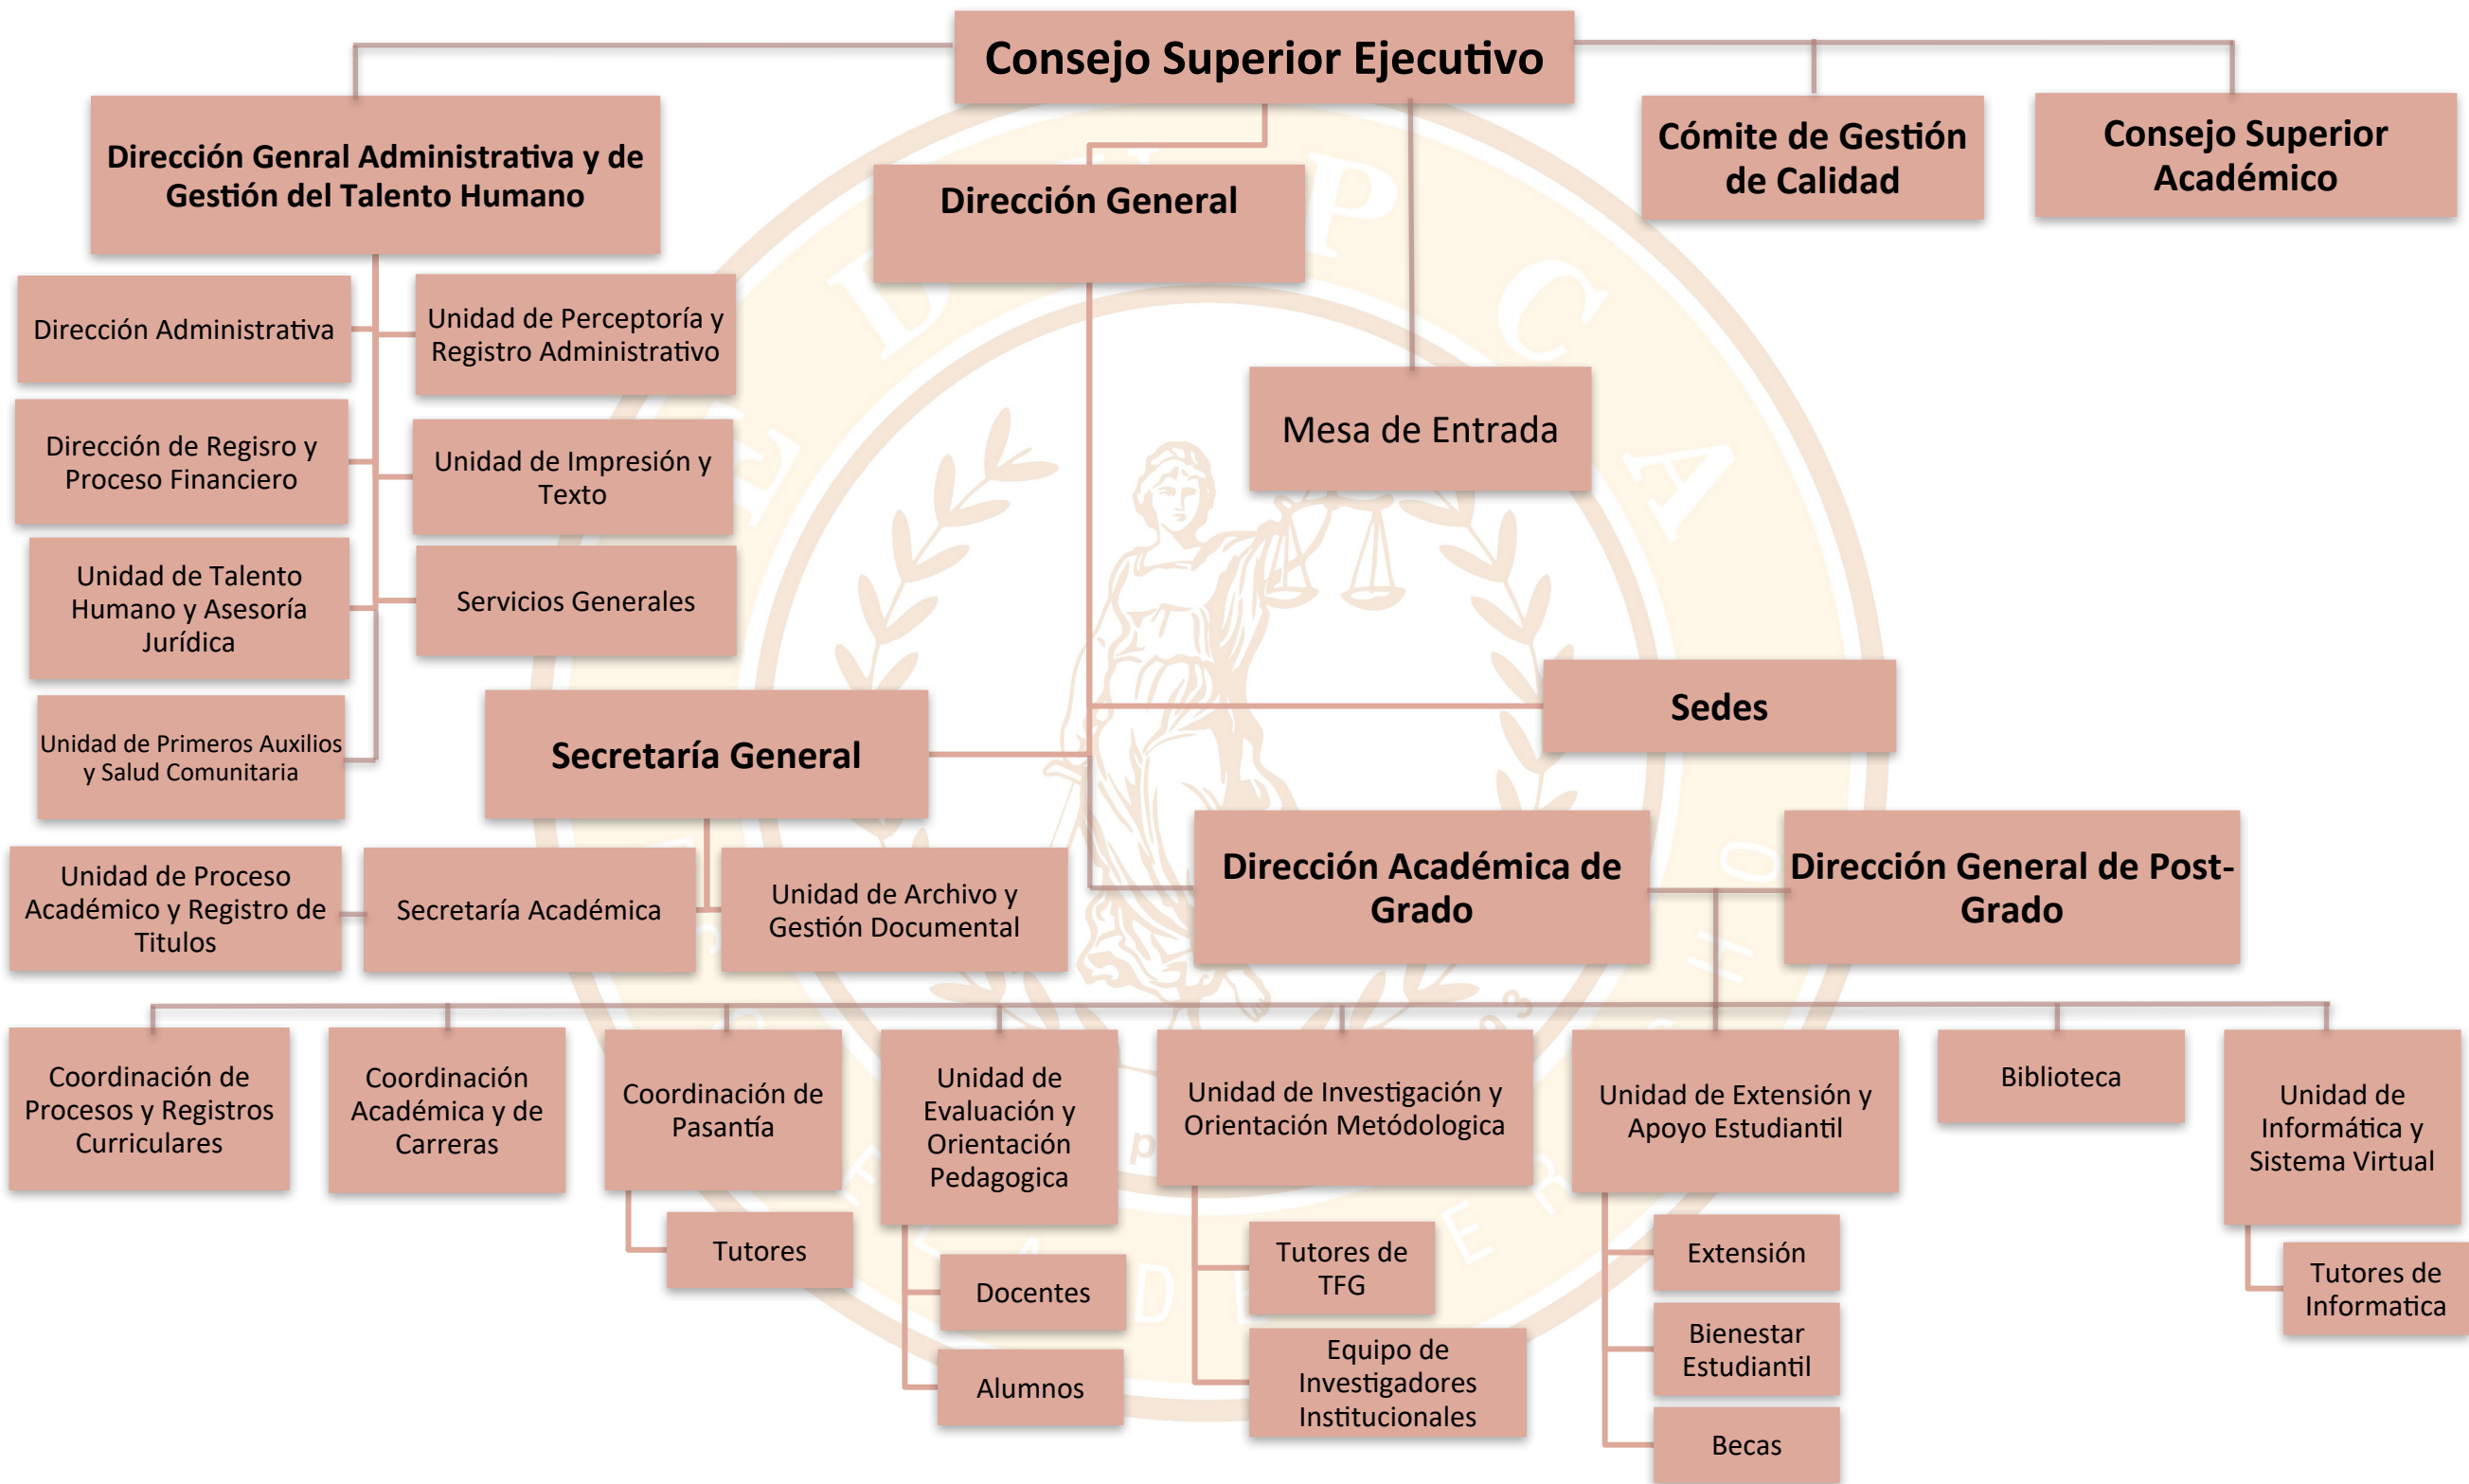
Consejo Superior Ejecutivo

Dirección Genral Administrativa y de Gestión del Talento Humano

Dirección General

Cómite de Gestión de Calidad

Consejo Superior Académico

Dirección Administrativa

Unidad de Perceptoría y Registro Administrativo

Dirección de Regisro y Proceso Financiero

Unidad de Impresión y Texto

Mesa de Entrada

Unidad de Talento Humano y Asesoría Jurídica

Servicios Generales

Sedes

Unidad de Primeros Auxilios y Salud Comunitaria

Secretaría General

Unidad de Proceso Académico y Registro de Titulos

Secretaría Académica

Unidad de Archivo y Gestión Documental

Dirección Académica de Grado

Dirección General de Post-Grado

Coordinación de Procesos y Registros Curriculares

Coordinación Académica y de Carreras

Coordinación de Pasantía

Unidad de Evaluación y Orientación Pedagogica

Unidad de Investigación y Orientación Metódologica

Unidad de Extensión y Apoyo Estudiantil

Biblioteca

Unidad de Informática y Sistema Virtual

Tutores

Docentes

Alumnos

Tutores de TFG

Equipo de Investigadores Institucionales

Extensión

Bienestar Estudiantil

Becas

Tutores de Informatica